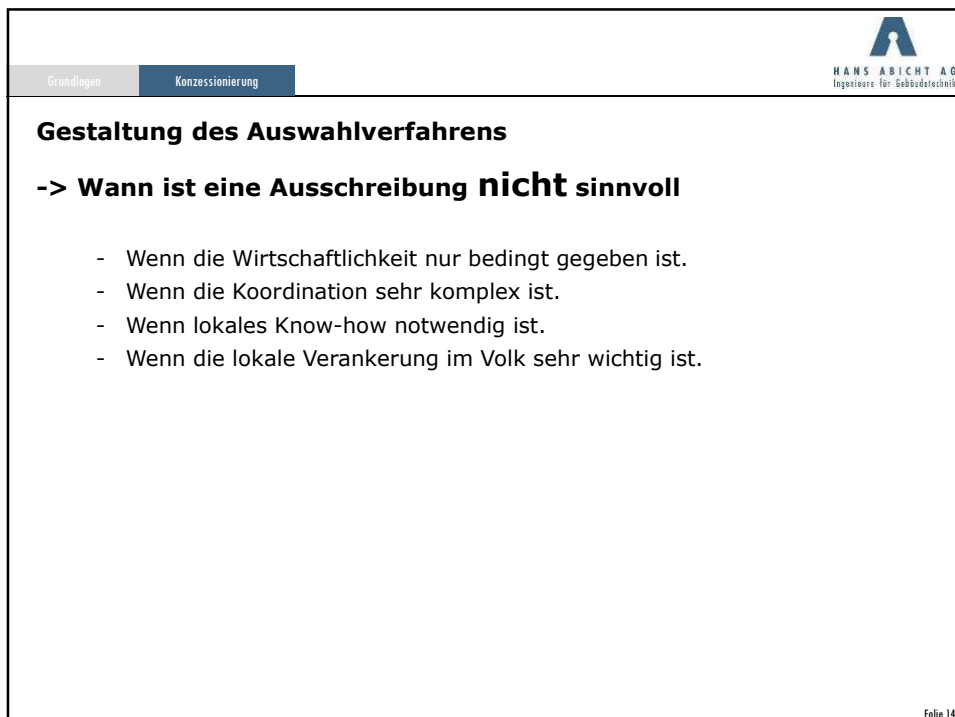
Grundlagen Konzessionierung

HANS ABICHT AG
Ingenieure für Gebäudetechnik

**Gestaltung des Auswahlverfahrens**

**-> Wann ist eine Ausschreibung nicht sinnvoll**

- Wenn die Wirtschaftlichkeit nur bedingt gegeben ist.
- Wenn die Koordination sehr komplex ist.
- Wenn lokales Know-how notwendig ist.
- Wenn die lokale Verankerung im Volk sehr wichtig ist.

Folie 14